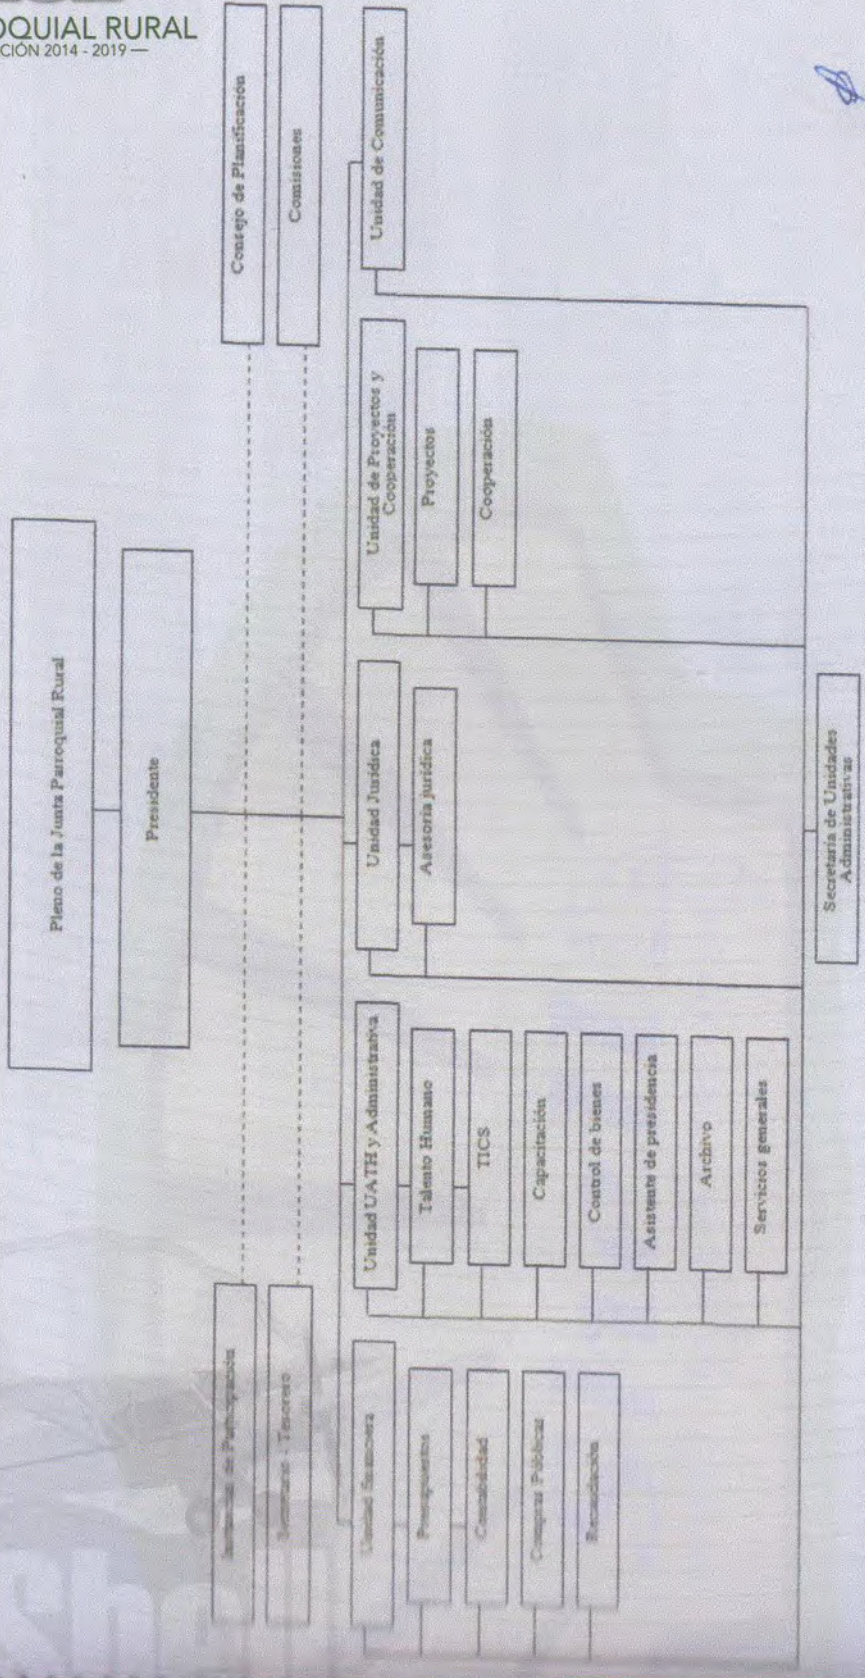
OQUIAL RURAL
CIÓN 2014 - 2019 —

Pleno de la Junta Parroquial Rural

Presidente

Consejo de Planificación

Comisiones

Instancias de Participación

Secretario - Tesorero

Unidad de Comunicación

Unidad de Proyectos y Cooperación

Proyectos

Cooperación

Unidad Jurídica

Asesoría jurídica

Unidad UATH y Administrativa

Talento Humano

TICS

Capacitación

Control de bienes

Asistente de presidencia

Archivo

Servicios generales

Unidad financiera

Presupuestos

Contabilidad

Compras Públicas

Recaudación

Secretaría de Unidades Administrativas